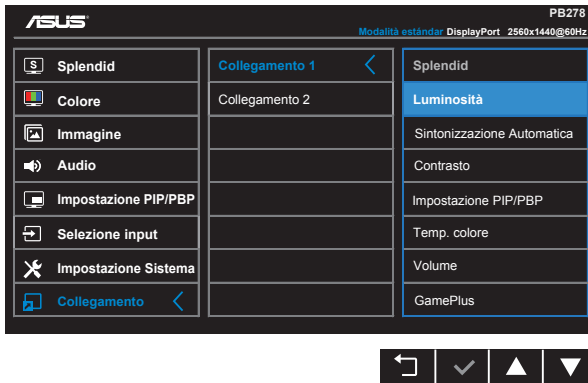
ASUS

PB278

Modalità standard DisplayPort 2560x1440@60Hz

Splendid
Colore
Immagine
Audio
Impostazione PIP/PBP
Selezione input
Impostazione Sistema
Collegamento

Collegamento 1
Collegamento 2

Splendid
Luminosità
Sintonizzazione Automatica
Contrasto
Impostazione PIP/PBP
Temp. colore
Volume
GamePlus